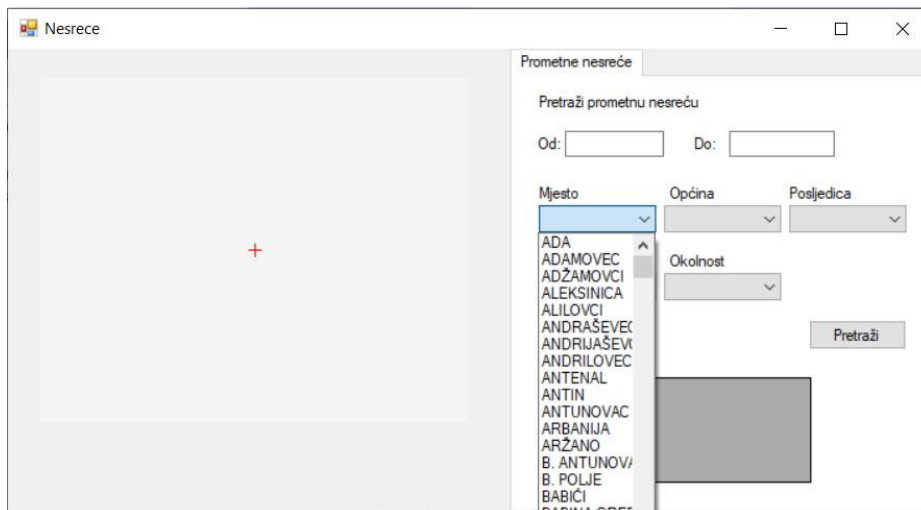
Nesrece

Prometne nesreće

Pretraži prometnu nesreću

Od:

Do:

Mjesto

Općina

Posljedica

ADA
ADAMOVEC
ADŽAMOVCI
ALEKSINICA
ALILOVCI
ANDRAŠEVEC
ANDRIJAŠEV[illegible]
ANDRILOVEC
ANTENAL
ANTIN
ANTUNOVAC
ARBANIJA
ARŽANO
B. ANTUNOV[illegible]
B. POLJE
BABIĆI
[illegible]

Okolnost

Pretraži